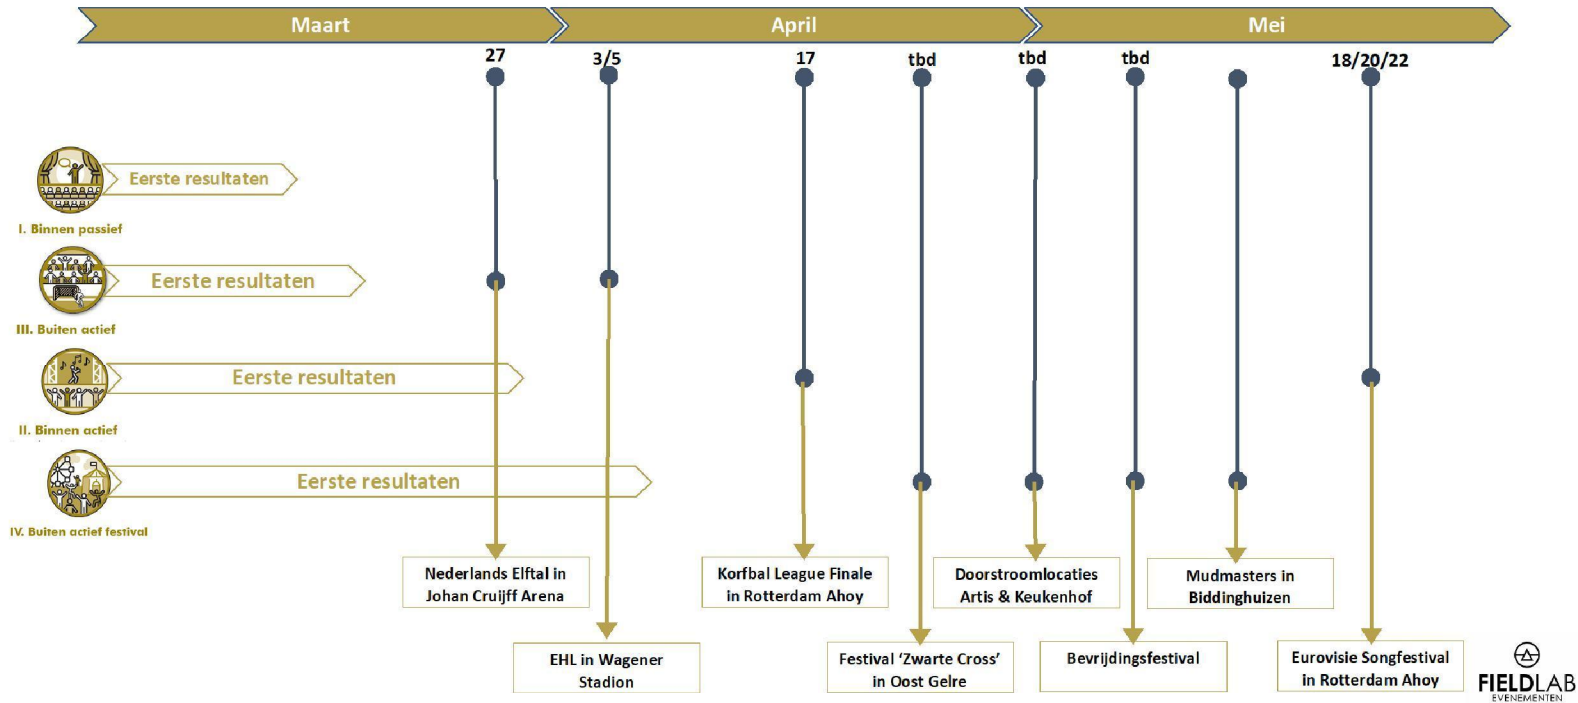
Maart

April

Mei

27

3/5

17

tbd

tbd

tbd

18/20/22

Eerste resultaten

I. Binnen passief

Eerste resultaten

III. Buiten actief

Eerste resultaten

II. Binnen actief

Eerste resultaten

IV. Buiten actief festival

Nederlands Elftal in Johan Cruijff Arena

EHL in Wagener Stadion

Korfbal League Finale in Rotterdam Ahoy

Festival 'Zwarte Cross' in Oost Gelre

Doorstroomlocaties Artis & Keukenhof

Bevrijdingsfestival

Mudmasters in Biddinghuizen

Eurovisie Songfestival in Rotterdam Ahoy

FIELDLAB EVENEMENTEN